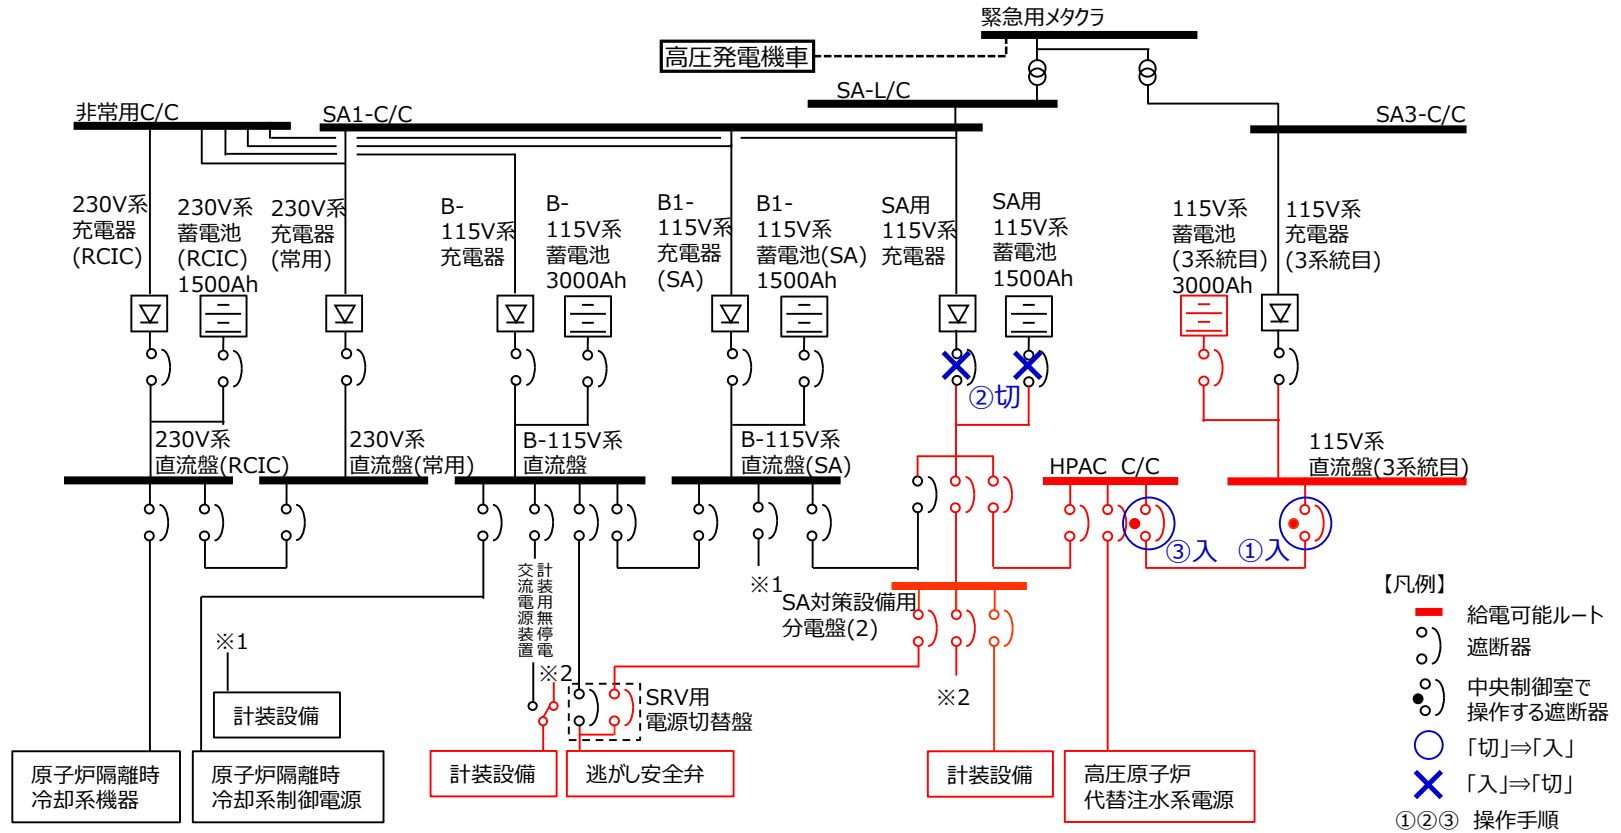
緊急用メタクラ

高圧発電機車

SA-L/C

非常用C/C

SA1-C/C

SA3-C/C

230V系 充電器 (RCIC)

230V系 蓄電池 (RCIC) 1500Ah

230V系 充電器 (常用)

B-115V系 充電器

B-115V系 蓄電池 3000Ah

B1-115V系 充電器 (SA)

B1-115V系 蓄電池(SA) 1500Ah

SA用 115V系 充電器

SA用 115V系 蓄電池 1500Ah

115V系 蓄電池 (3系統目) 3000Ah

115V系 充電器 (3系統目)

②切

230V系 直流盤(RCIC)

230V系 直流盤(常用)

B-115V系 直流盤

B-115V系 直流盤(SA)

HPAC C/C

115V系 直流盤(3系統目)

③入 ①入

※1

交流電源装置

計装用無停電

SA対策設備用 分電盤(2)

※1

※2

SRV用 電源切替盤

※2

計装設備

原子炉隔離時 冷却系機器

原子炉隔離時 冷却系制御電源

計装設備

逃がし安全弁

計装設備

高圧原子炉 代替注水系電源

【凡例】

給電可能ルート

遮断器

中央制御室で 操作する遮断器

「切」⇒「入」

「入」⇒「切」

①②③ 操作手順